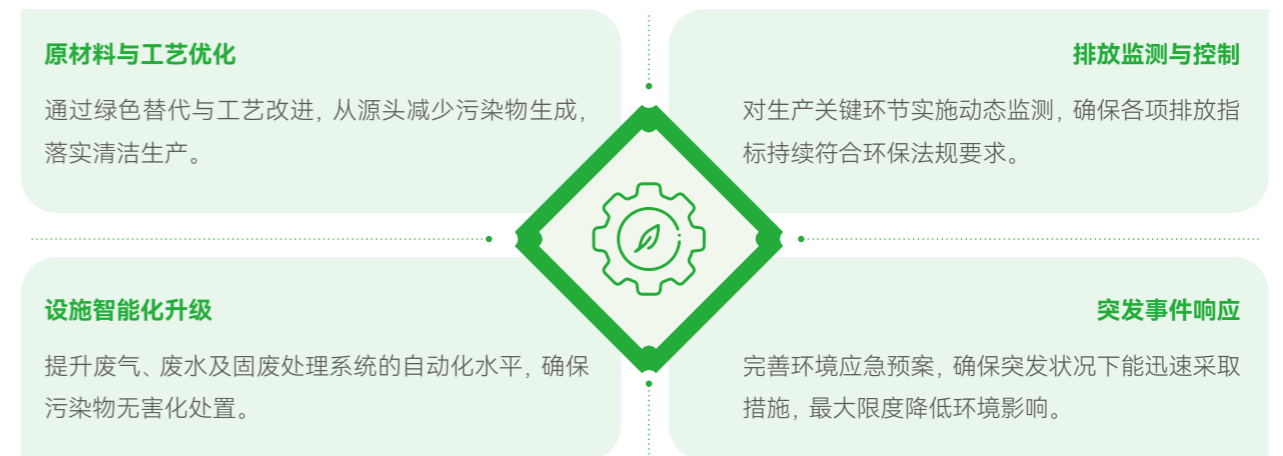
原材料与工艺优化

通过绿色替代与工艺改进，从源头减少污染物生成，落实清洁生产。

排放监测与控制

对生产关键环节实施动态监测，确保各项排放指标持续符合环保法规要求。

设施智能化升级

提升废气、废水及固废处理系统的自动化水平，确保污染物无害化处置。

突发事件响应

完善环境应急预案，确保突发状况下能迅速采取措施，最大限度降低环境影响。